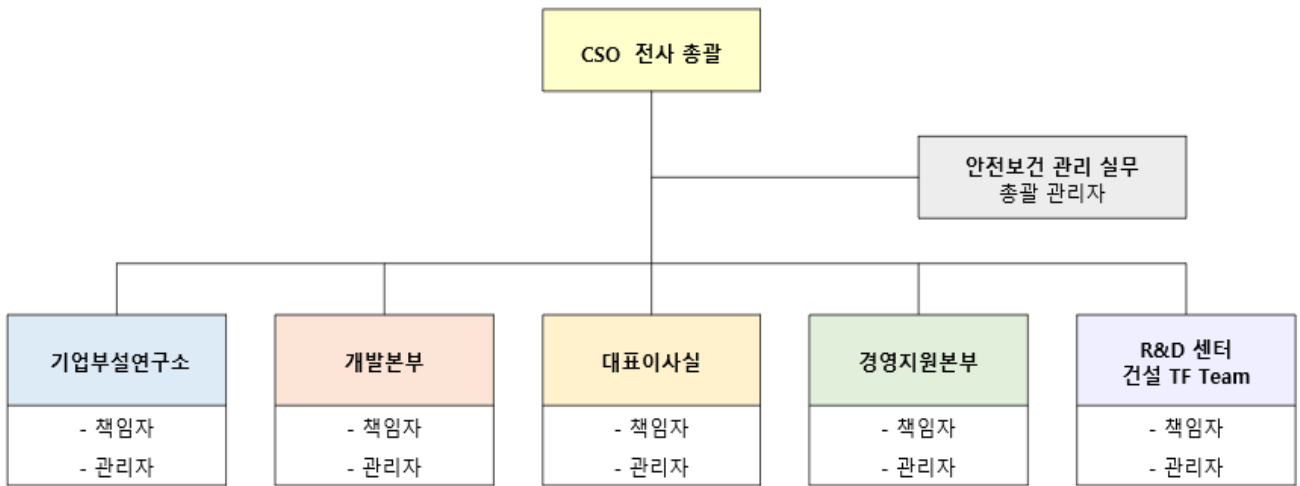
CSO 전사 총괄

안전보건 관리 실무
총괄 관리자

기업부설연구소
- 책임자
- 관리자

개발본부
- 책임자
- 관리자

대표이사실
- 책임자
- 관리자

경영지원본부
- 책임자
- 관리자

R&D 센터
건설 TF Team
- 책임자
- 관리자